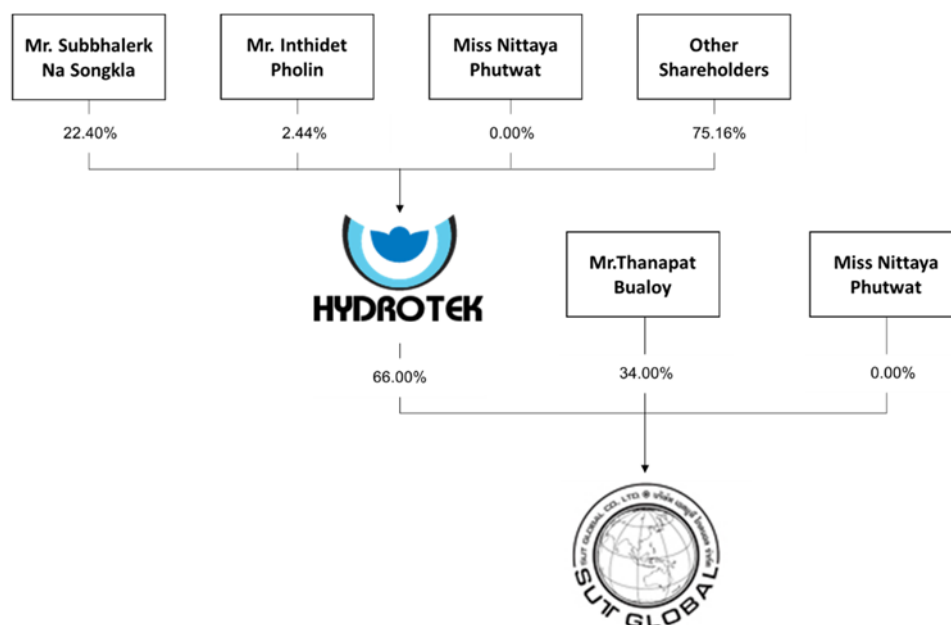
Mr. Subbhalerk Na Songkla

Mr. Inthidet Pholin

Miss Nittaya Phutwat

Other Shareholders

22.40%

2.44%

0.00%

75.16%

HYDROTEK

Mr.Thanapat Bualoy

Miss Nittaya Phutwat

66.00%

34.00%

0.00%

SUT GLOBAL CO., LTD. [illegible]

SUT GLOBAL